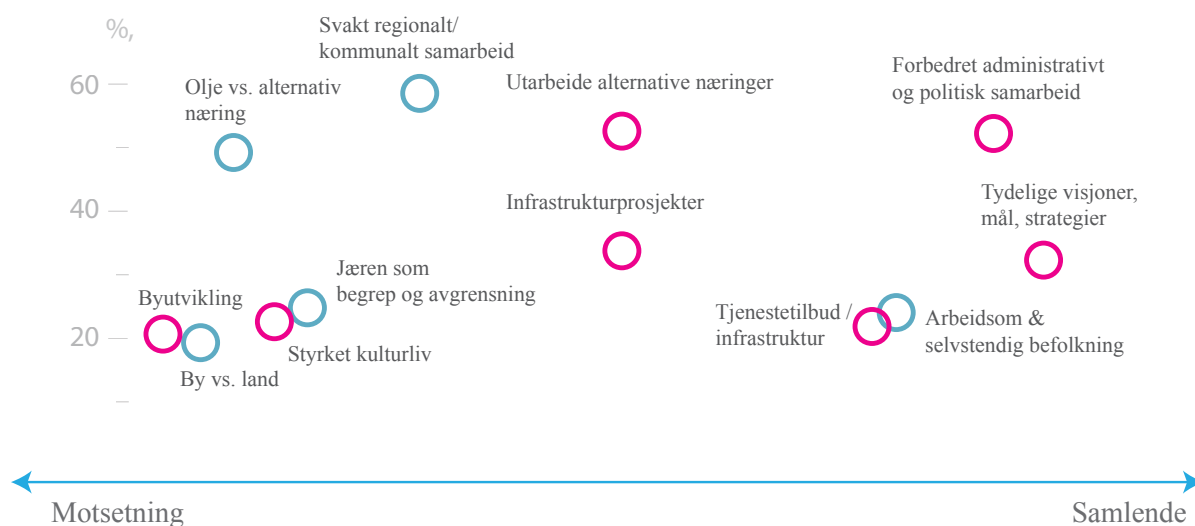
%,

60

40

20

Svakt regionalt/ kommunalt samarbeid

Olje vs. alternativ næring

Utarbeide alternative næringer

Forbedret administrativt og politisk samarbeid

Infrastrukturprosjekter

Tydelige visjoner, mål, strategier

Jæren som begrep og avgrensning

Byutvikling

Styrket kulturliv

By vs. land

Tjenestetilbud / infrastruktur

Arbeidsom & selvstendig befolkning

Motsetning

Samlende